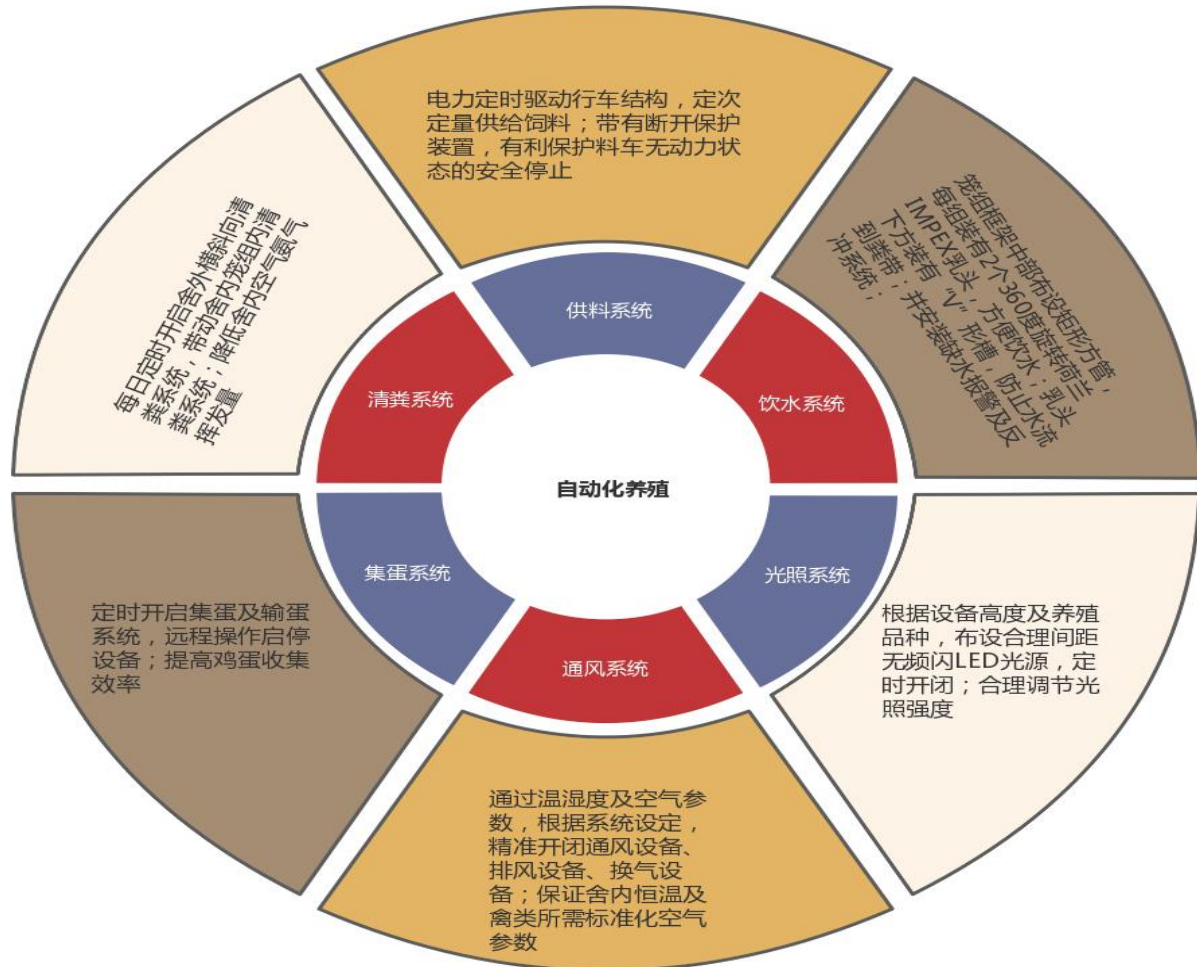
电力定时驱动行车结构，定次定量供给饲料；带有断开保护装置，有利保护料车无动力状态的安全停止

笼组框架中部布设矩形方管，每组装有2个360度旋转荷兰IMPEX乳头，方便饮水；乳头下方装有"V"形槽，防止水流到粪带；并安装缺水报警及反冲系统；

每日定时开启舍外横斜向清粪系统，带动舍内笼组内清粪系统；降低舍内空气氨气挥发量

供料系统

清粪系统

饮水系统

自动化养殖

集蛋系统

光照系统

通风系统

定时开启集蛋及输蛋系统，远程操作启停设备；提高鸡蛋收集效率

根据设备高度及养殖品种，布设合理间距无频闪LED光源，定时开闭；合理调节光照强度

通过温湿度及空气参数，根据系统设定，精准开闭通风设备、排风设备、换气设备；保证舍内恒温及禽类所需标准化空气参数